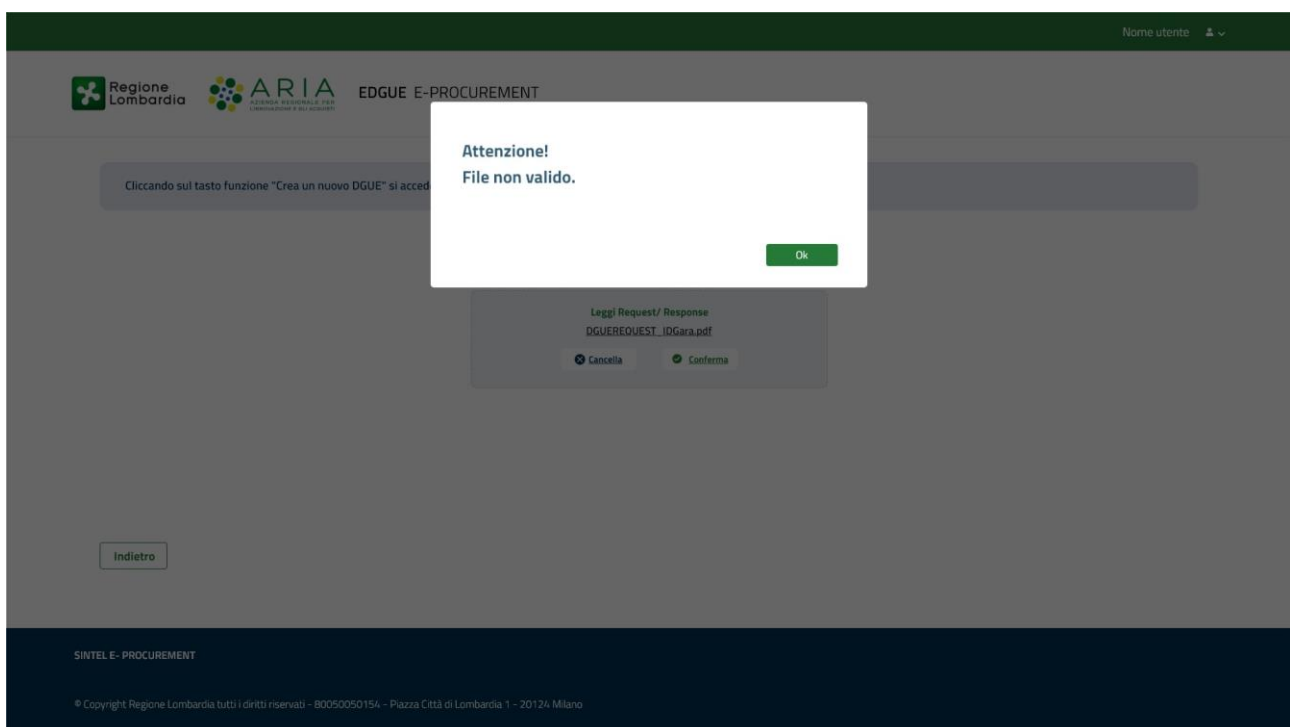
Nome utente

Regione Lombardia

ARIA AZIENDA REGIONALE PER L'INNOVAZIONE E GLI ACQUISTI

EDGUE E-PROCUREMENT

Cliccando sul tasto funzione "Crea un nuovo DGUE" si acced

Attenzione!
File non valido.

Ok

Leggi Request/ Response
DGUEREQUEST_IDGara.pdf

Cancella

Conferma

Indietro

SINTEL E- PROCUREMENT

© Copyright Regione Lombardia tutti i diritti riservati - 80050050154 - Piazza Città di Lombardia 1 - 20124 Milano